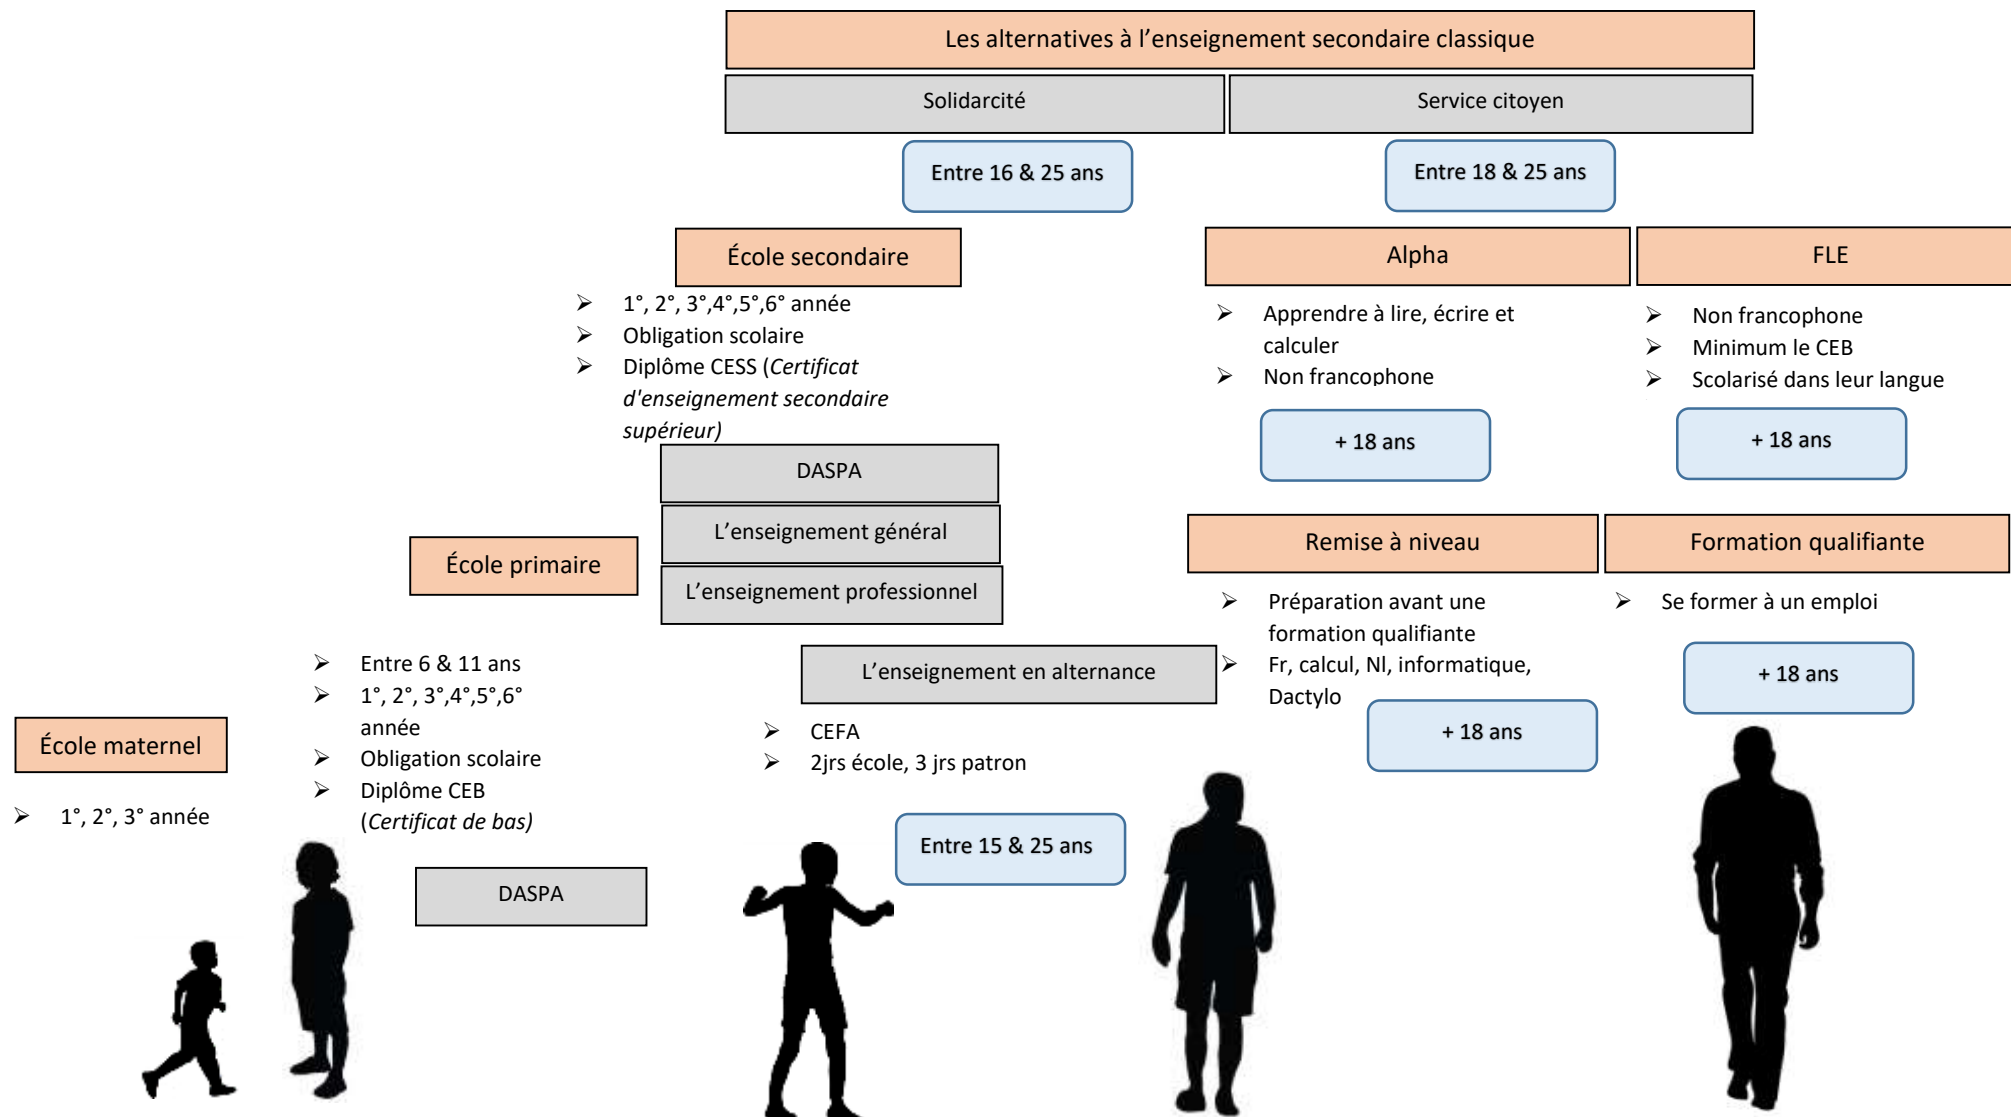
Les alternatives à l'enseignement secondaire classique

Solidarcité

Service citoyen

Entre 16 & 25 ans

Entre 18 & 25 ans

École secondaire

- 1°, 2°, 3°,4°,5°,6° année
- Obligation scolaire
- Diplôme CESS (*Certificat d'enseignement secondaire supérieur)*

DASPA

L'enseignement général

L'enseignement professionnel

Alpha

- Apprendre à lire, écrire et calculer
- Non francophone

+ 18 ans

FLE

- Non francophone
- Minimum le CEB
- Scolarisé dans leur langue

+ 18 ans

Remise à niveau

- Préparation avant une formation qualifiante
- Fr, calcul, Nl, informatique, Dactylo

+ 18 ans

Formation qualifiante

- Se former à un emploi

+ 18 ans

École primaire

- Entre 6 & 11 ans
- 1°, 2°, 3°,4°,5°,6° année
- Obligation scolaire
- Diplôme CEB (*Certificat de bas)*

DASPA

L'enseignement en alternance

- CEFA
- 2jrs école, 3 jrs patron

Entre 15 & 25 ans

École maternel

- 1°, 2°, 3° année